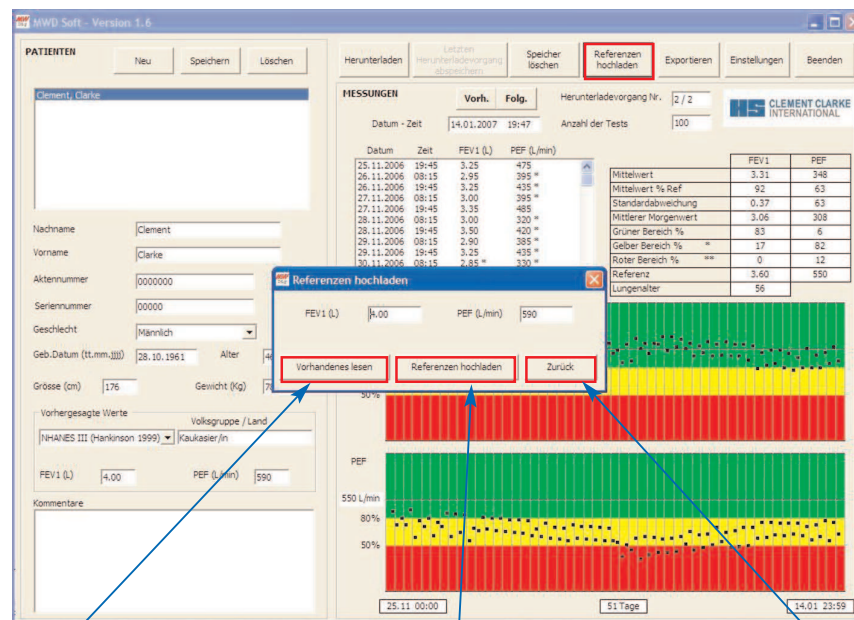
MWD Soft - Version 1.6

PATIENTEN

Neu | Speichern | Löschen

Clement, Clarke

Nachname: Clement
Vorname: Clarke
Aktennummer: 0000000
Seriennummer: 00000
Geschlecht: Männlich
Geb.Datum (tt.mm.jjjj): 28.10.1961
Alter: 4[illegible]
Grösse (cm): 176
Gewicht (Kg): 7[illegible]

Vorhergesagte Werte
Volksgruppe / Land
NHANES III (Hankinson 1999)
Kaukasier/in
FEV1 (L): 4.00
PEF (L/min): 590

Kommentare

Herunterladen | Letzten Herunterladevorgang abspeichern | Speicher löschen | Referenzen hochladen | Exportieren | Einstellungen | Beenden

MESSUNGEN
Vorh. | Folg.
Herunterladevorgang Nr. 2 / 2
Datum - Zeit 14.01.2007 19:47
Anzahl der Tests 100

CLEMENT CLARKE INTERNATIONAL

| Datum | Zeit | FEV1 (L) | PEF (L/min) |
|---|---|---|---|
| 25.11.2006 | 19:45 | 3.25 | 475 |
| 26.11.2006 | 08:15 | 2.95 | 395 * |
| 26.11.2006 | 19:45 | 3.25 | 435 * |
| 27.11.2006 | 08:15 | 3.00 | 395 * |
| 27.11.2006 | 19:45 | 3.35 | 485 |
| 28.11.2006 | 08:15 | 3.00 | 320 * |
| 28.11.2006 | 19:45 | 3.50 | 420 * |
| 29.11.2006 | 08:15 | 2.90 | 385 * |
| 29.11.2006 | 19:45 | 3.25 | 435 * |
| 30.11.2006 | 08:15 | 2.85 * | 330 * |

| | FEV1 | PEF |
|---|---|---|
| Mittelwert | 3.31 | 348 |
| Mittelwert % Ref | 92 | 63 |
| Standardabweichung | 0.37 | 63 |
| Mittlerer Morgenwert | 3.06 | 308 |
| Grüner Bereich % | 83 | 6 |
| Gelber Bereich % * | 17 | 82 |
| Roter Bereich % ** | 0 | 12 |
| Referenz | 3.60 | 550 |
| Lungenalter | 56 | |

Referenzen hochladen
FEV1 (L) 4.00
PEF (L/min) 590
Vorhandenes lesen | Referenzen hochladen | Zurück

50%
PEF
550 L/min
80%
50%
25.11 00:00
51 Tage
14.01 23:59